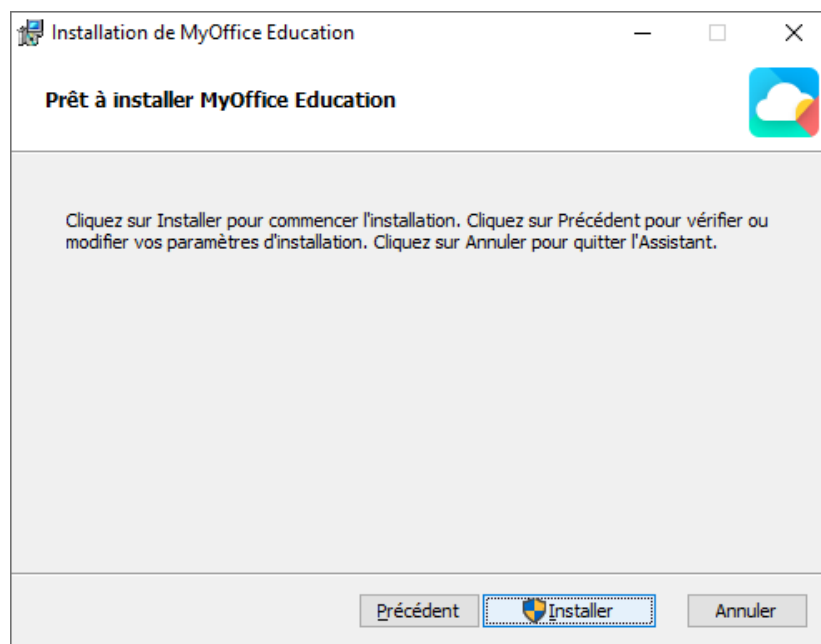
Installation de MyOffice Education

Prêt à installer MyOffice Education

Cliquez sur Installer pour commencer l'installation. Cliquez sur Précédent pour vérifier ou modifier vos paramètres d'installation. Cliquez sur Annuler pour quitter l'Assistant.

Précédent

Installer

Annuler